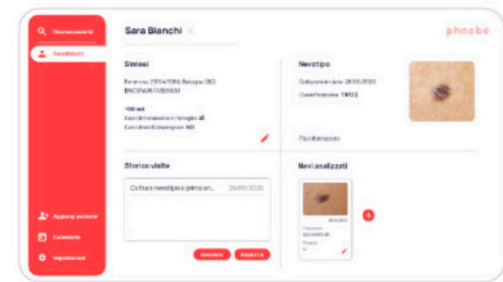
Riconoscimento
Nevidiarium

Sara Bianchi

phnebe

Sintesi

Femmina, 21/04/1984, Bologna (BO)
BNCSRA84D61A944H

<50 nei
Casi di melanoma in famiglia: SÌ
Casi di melanoma pregressi: NO

Nevotipo

Cattura del nevo: 28/05/2020
Classificazione: TIPO 3

Visualizza nevi

Storico visite

Cattura nevotipo e primo an... 28/05/2020

Nevi analizzati

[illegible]

Aggiungi paziente
Calendario
Impostazioni